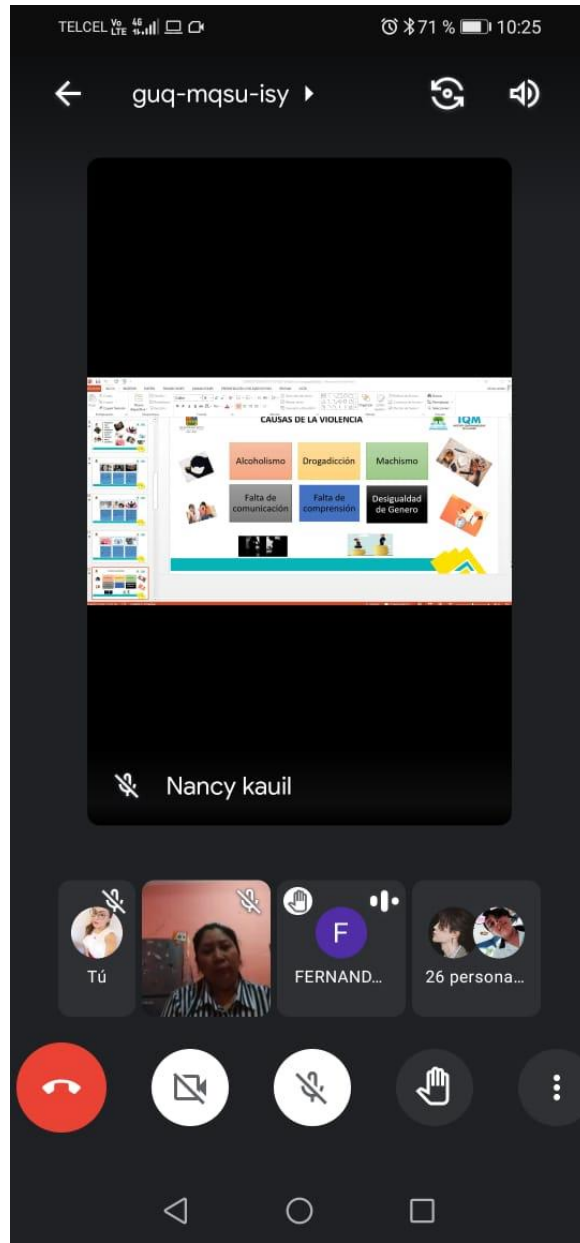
TELCEL Vo LTE 4G 71 % 10:25

guq-mqsu-isy

CAUSAS DE LA VIOLENCIA

IQM

Alcoholismo

Drogadicción

Machismo

Falta de comunicación

Falta de comprensión

Desigualdad de Genero

Nancy kauil

Tú

F

FERNAND...

26 persona...